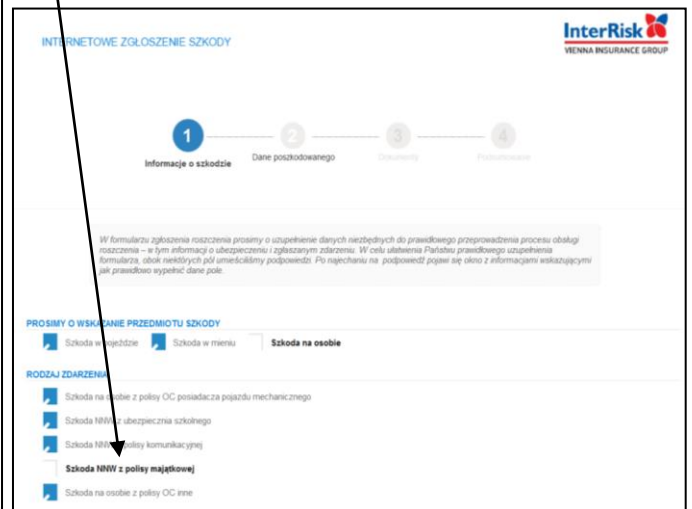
INTERNETOWE ZGŁOSZENIE SZKODY

InterRisk
VIENNA INSURANCE GROUP

1 Informacje o szkodzie
2 Dane poszkodowanego
3 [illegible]
4 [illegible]

W formularzu zgłoszenia roszczenia prosimy o uzupełnienie danych niezbędnych do prawidłowego przeprowadzenia procesu obsługi roszczenia – w tym informacji o ubezpieczeniu i zgłaszanym zdarzeniu. W celu ułatwienia Państwu prawidłowego uzupełnienia formularza, obok niektórych pól umieściliśmy podpowiedzi. Po najechaniu na podpowiedź pojawi się okno z informacjami wskazującymi jak prawidłowo wypełnić dane pole.

PROSIMY O WSKAZANIE PRZEDMIOTU SZKODY

Szkoda w pojeździe
Szkoda w mieniu
Szkoda na osobie

RODZAJ ZDARZENIA

Szkoda na osobie z polisy OC posiadacza pojazdu mechanicznego
Szkoda NNW z ubezpieczenia szkolnego
Szkoda NNW z polisy komunikacyjnej
Szkoda NNW z polisy majątkowej
Szkoda na osobie z polisy OC inne